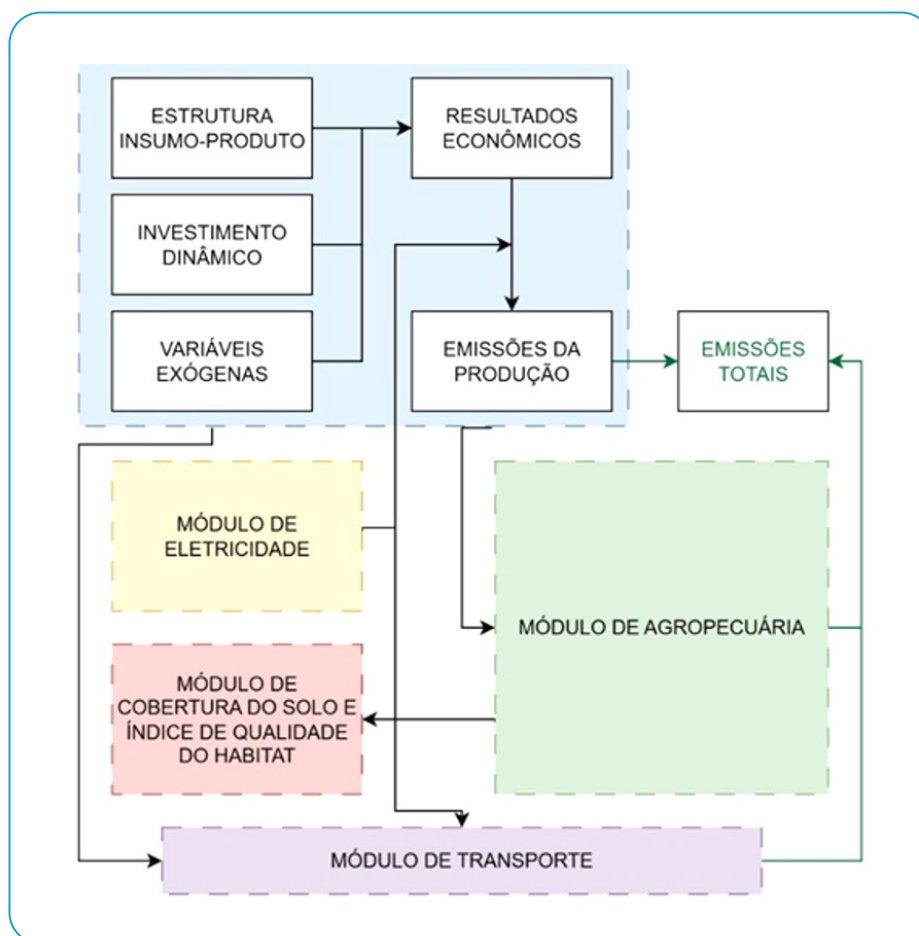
ESTRUTURA INSUMO-PRODUTO

RESULTADOS ECONÔMICOS

INVESTIMENTO DINÂMICO

VARIÁVEIS EXÓGENAS

EMISSÕES DA PRODUÇÃO

EMISSÕES TOTAIS

MÓDULO DE ELETRICIDADE

MÓDULO DE AGROPECUÁRIA

MÓDULO DE COBERTURA DO SOLO E ÍNDICE DE QUALIDADE DO HABITAT

MÓDULO DE TRANSPORTE